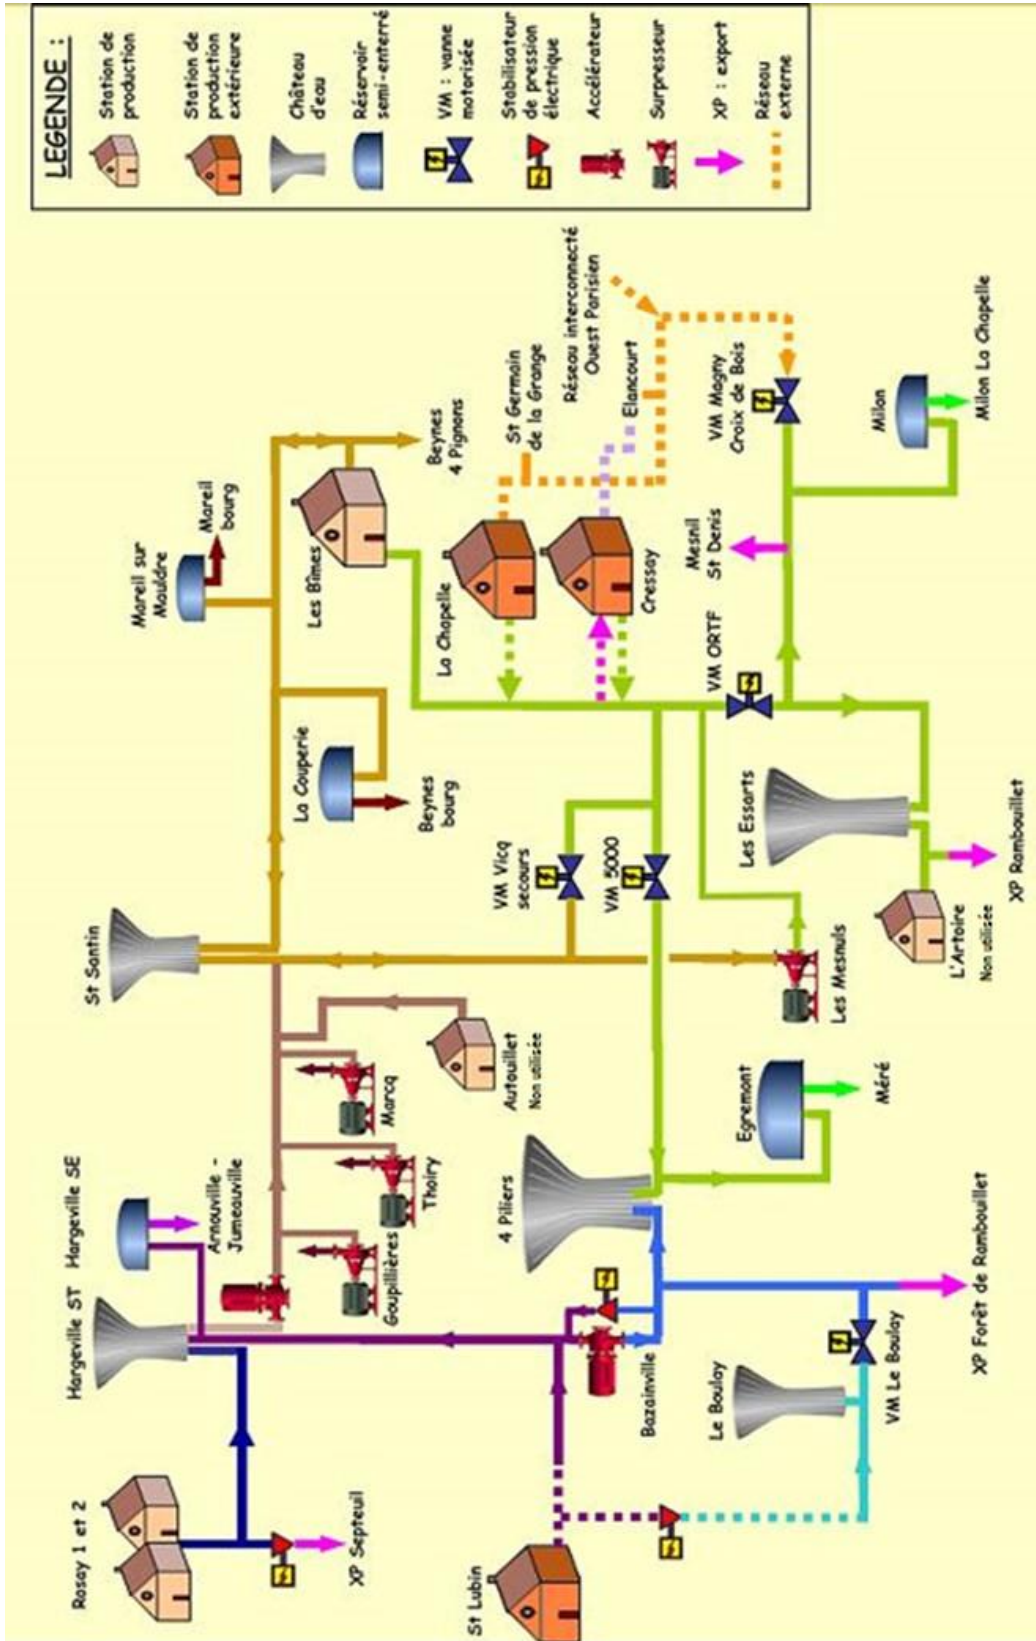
LEGENDE :

Station de production

Station de production extérieure

Château d'eau

Réservoir semi-enterré

VM : vanne motorisée

Stabilisateur de pression électrique

Accélérateur

Surpresseur

XP : export

Réseau externe

Réseau interconnecté Ouest Parisien

St Germain de la Grange

Elancourt

VM Magny Croix de Bois

Milon

Milon La Chapelle

Beynes 4 Pignons

Mareil bourg

Mareil sur Mauldre

Les Bîmes

La Chapelle

Cressay

Mesnil St Denis

VM ORTF

La Couperie

Beynes bourg

VM Vicq secours

VM 5000

Les Essarts

XP Rambouillet

L'Artoire Non utilisée

St Santin

Les Mesnuls

Marcq

Autouillet Non utilisée

Egremont

Méré

Hargeville SE

Arnouville - Jumeauville

Thoiry

Goupillières

4 Piliers

Hargeville ST

Bazainville

XP Forêt de Rambouillet

VM Le Boulay

Le Boulay

Rosay 1 et 2

XP Septeuil

St Lubin